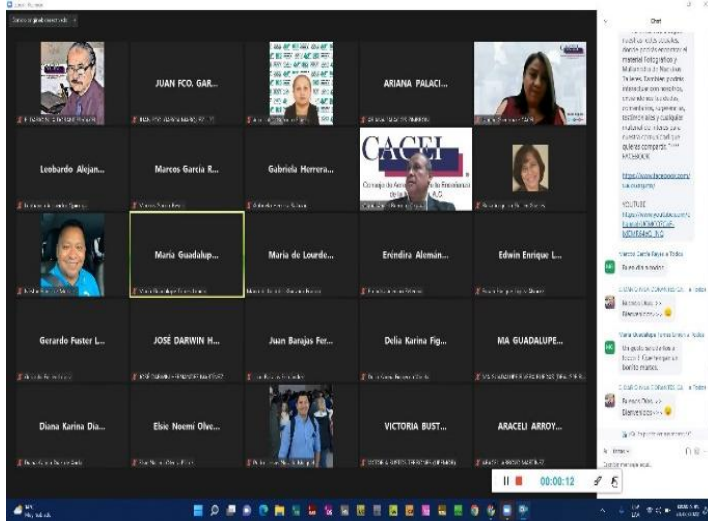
JUAN FCO. GAR...

ARIANA PALACI...

Leobardo Alejan...

Marcos Garcia R...

Gabriela Herrera...

CACEI

Maria Guadalup...

Maria de Lourde...

Eréndira Alemán...

Edwin Enrique L...

Gerardo Fuster L...

JOSÉ DARWIN H...

Juan Barajas Fer...

Delia Karina Fig...

MA GUADALUPE...

Diana Karina Dia...

Elsie Noemí Olve...

VICTORIA BUST...

ARACELI ARROY...

Chat

material fotográfico y

FACEBOOK

https://www.facebook.com/

YOUTUBE

Buenos días

Bienvenidos

Buenos Días

Bienvenidos

00:00:12